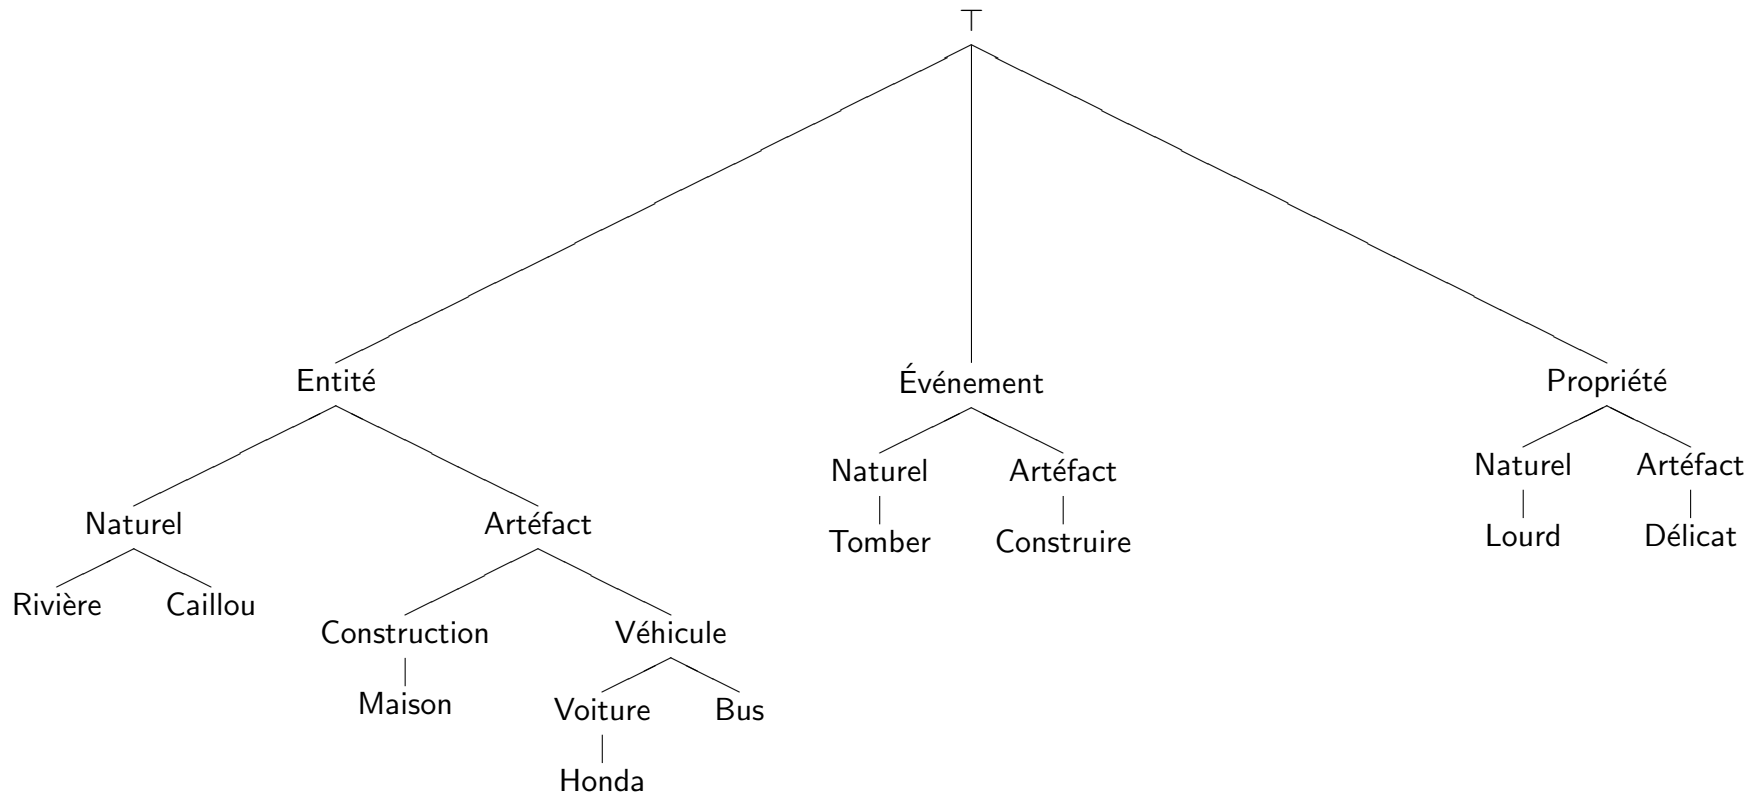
$\top$

Entité

Événement

Propriété

Naturel

Artéfact

Naturel

Artéfact

Naturel

Artéfact

Tomber

Construire

Lourd

Délicat

Rivière

Caillou

Construction

Véhicule

Maison

Voiture

Bus

Honda